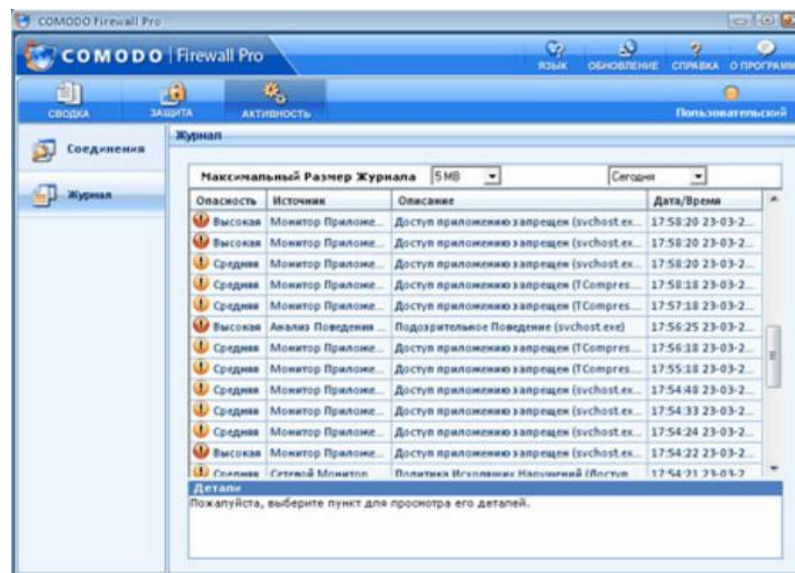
COMODO Firewall Pro

COMODO | Firewall Pro

ЯЗЫК ОБНОВЛЕНИЕ СПРАВКА О ПРОГРАММ

СВОДКА ЗАЩИТА АКТИВНОСТЬ Пользовательский

Соединения

Журнал

Журнал

Максимальный Размер Журнала 5 MB Сегодня

| Опасность | Источник | Описание | Дата/Время |
|---|---|---|---|
| Высокая | Монитор Приложе... | Доступ приложению запрещен (svchost.ex... | 17:58:20 23-03-2... |
| Высокая | Монитор Приложе... | Доступ приложению запрещен (svchost.ex... | 17:58:20 23-03-2... |
| Средняя | Монитор Приложе... | Доступ приложению запрещен (svchost.ex... | 17:58:20 23-03-2... |
| Средняя | Монитор Приложе... | Доступ приложению запрещен (TCompres... | 17:58:18 23-03-2... |
| Средняя | Монитор Приложе... | Доступ приложению запрещен (TCompres... | 17:57:18 23-03-2... |
| Высокая | Анализ Поведения ... | Подозрительное Поведение (svchost.exe) | 17:56:25 23-03-2... |
| Средняя | Монитор Приложе... | Доступ приложению запрещен (TCompres... | 17:56:18 23-03-2... |
| Средняя | Монитор Приложе... | Доступ приложению запрещен (TCompres... | 17:55:18 23-03-2... |
| Средняя | Монитор Приложе... | Доступ приложению запрещен (svchost.ex... | 17:54:48 23-03-2... |
| Средняя | Монитор Приложе... | Доступ приложению запрещен (svchost.ex... | 17:54:33 23-03-2... |
| Средняя | Монитор Приложе... | Доступ приложению запрещен (svchost.ex... | 17:54:24 23-03-2... |
| Высокая | Монитор Приложе... | Доступ приложению запрещен (svchost.ex... | 17:54:22 23-03-2... |
| Средняя | Сетевой Монитор | Политика Исходящих Нарушений (Доступ... | 17:54:21 23-03-2... |

Детали
Пожалуйста, выберите пункт для просмотра его деталей.